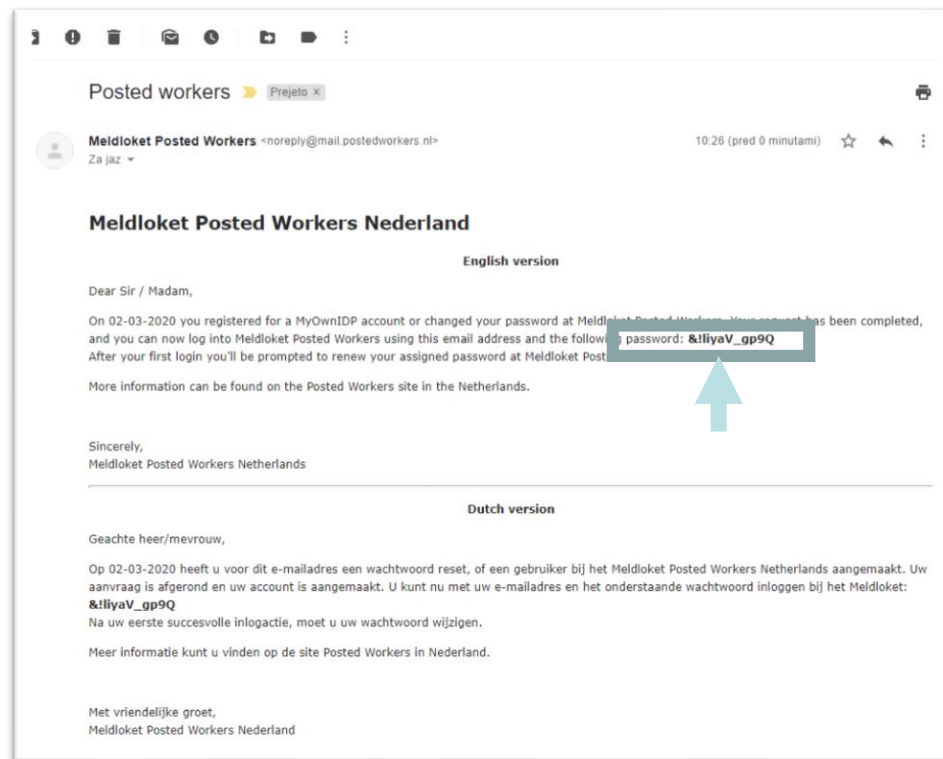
Posted workers Prejeto ×

Meldloket Posted Workers <noreply@mail.postedworkers.nl>
Za jaz

10:26 (pred 0 minutami)

Meldloket Posted Workers Nederland

English version

Dear Sir / Madam,

On 02-03-2020 you registered for a MyOwnIDP account or changed your password at Meld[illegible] has been completed, and you can now log into Meldloket Posted Workers using this email address and the follow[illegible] password: &!liyaV_gp9Q
After your first login you'll be prompted to renew your assigned password at Meldloket Post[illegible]

More information can be found on the Posted Workers site in the Netherlands.

Sincerely,
Meldloket Posted Workers Netherlands

Dutch version

Geachte heer/mevrouw,

Op 02-03-2020 heeft u voor dit e-mailadres een wachtwoord reset, of een gebruiker bij het Meldloket Posted Workers Netherlands aangemaakt. Uw aanvraag is afgerond en uw account is aangemaakt. U kunt nu met uw e-mailadres en het onderstaande wachtwoord inloggen bij het Meldloket:
&!liyaV_gp9Q
Na uw eerste succesvolle inlogactie, moet u uw wachtwoord wijzigen.

Meer informatie kunt u vinden op de site Posted Workers in Nederland.

Met vriendelijke groet,
Meldloket Posted Workers Nederland